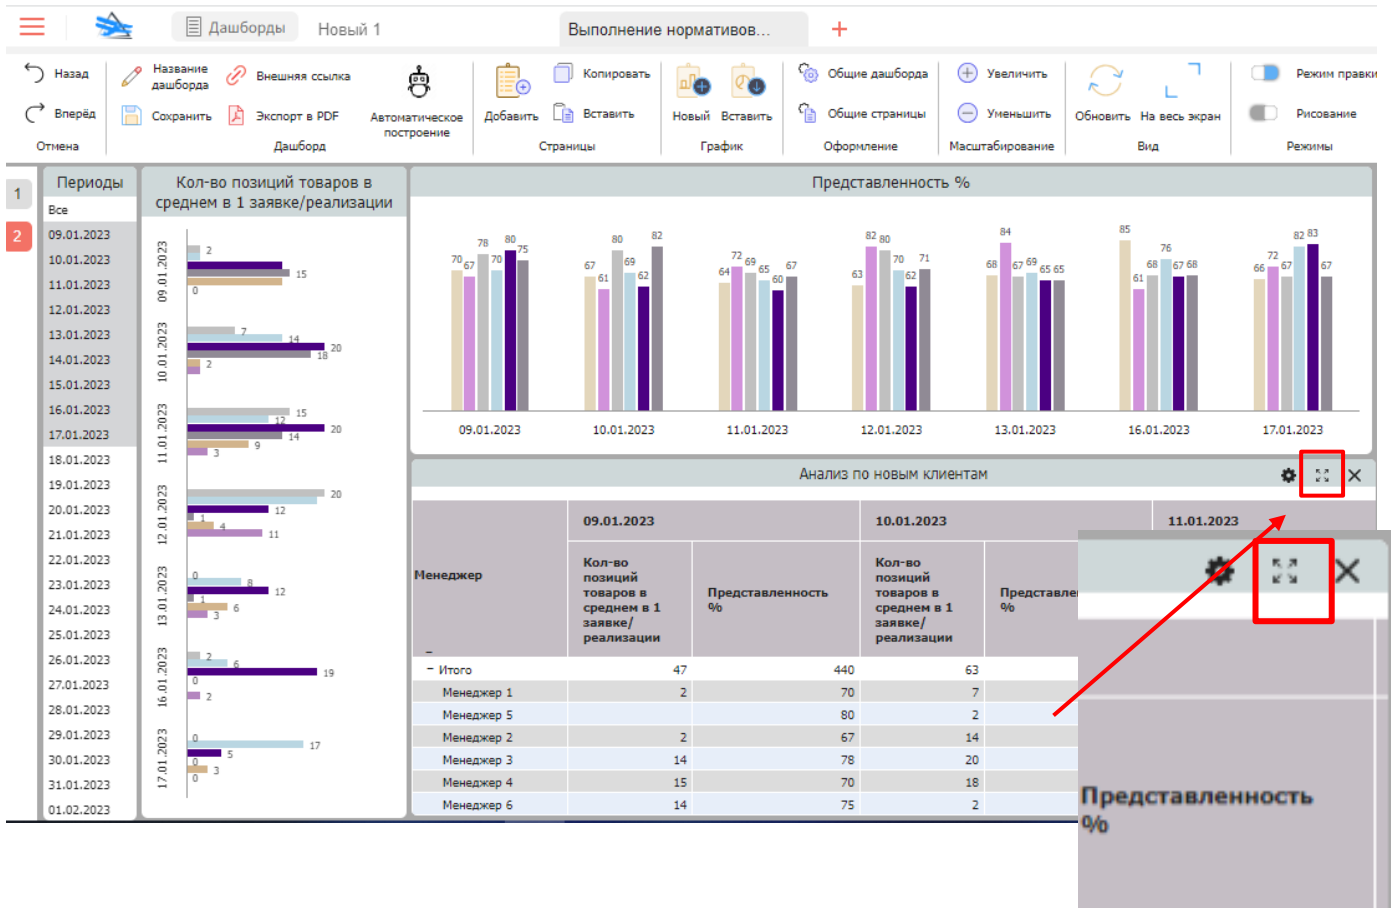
Дашборды Новый 1 Выполнение нормативов... +

Назад
Вперёд
Отмена

Название дашборда
Сохранить
Внешняя ссылка
Экспорт в PDF
Автоматическое построение
Дашборд

Добавить
Копировать
Вставить
Страницы

Новый
Вставить
График

Общие дашборда
Общие страницы
Оформление

Увеличить
Уменьшить
Масштабирование

Обновить
На весь экран
Вид

Режим правки
Рисование
Режимы

1
2

Периоды
Все
09.01.2023
10.01.2023
11.01.2023
12.01.2023
13.01.2023
14.01.2023
15.01.2023
16.01.2023
17.01.2023
18.01.2023
19.01.2023
20.01.2023
21.01.2023
22.01.2023
23.01.2023
24.01.2023
25.01.2023
26.01.2023
27.01.2023
28.01.2023
29.01.2023
30.01.2023
31.01.2023
01.02.2023

Кол-во позиций товаров в среднем в 1 заявке/реализации

09.01.2023: 2, 15, 0
10.01.2023: 7, 14, 20, 18, 2
11.01.2023: 15, 12, 20, 14, 9, 3
12.01.2023: 20, 12, 1, 4, 11
13.01.2023: 0, 8, 12, 1, 6, 3
16.01.2023: 2, 6, 19, 0, 2
17.01.2023: 0, 17, 5, 0, 3, 0

Представленность %

09.01.2023: 70, 67, 78, 70, 80, 75
10.01.2023: 67, 61, 80, 69, 62, 82
11.01.2023: 64, 72, 69, 65, 60, 67
12.01.2023: 63, 82, 80, 70, 62, 71
13.01.2023: 68, 84, 67, 69, 65, 65
16.01.2023: 85, 61, 68, 76, 67, 68
17.01.2023: 66, 72, 67, 82, 83, 67

Анализ по новым клиентам

| Менеджер | 09.01.2023 Кол-во позиций товаров в среднем в 1 заявке/реализации | 09.01.2023 Представленность % | 10.01.2023 Кол-во позиций товаров в среднем в 1 заявке/реализации | 10.01.2023 Представле... % | 11.01.2023 |
|---|---|---|---|---|---|
| − Итого | 47 | 440 | 63 | | |
| Менеджер 1 | 2 | 70 | 7 | | |
| Менеджер 5 | | 80 | 2 | | |
| Менеджер 2 | 2 | 67 | 14 | | |
| Менеджер 3 | 14 | 78 | 20 | | |
| Менеджер 4 | 15 | 70 | 18 | | |
| Менеджер 6 | 14 | 75 | 2 | | |

Представленность %